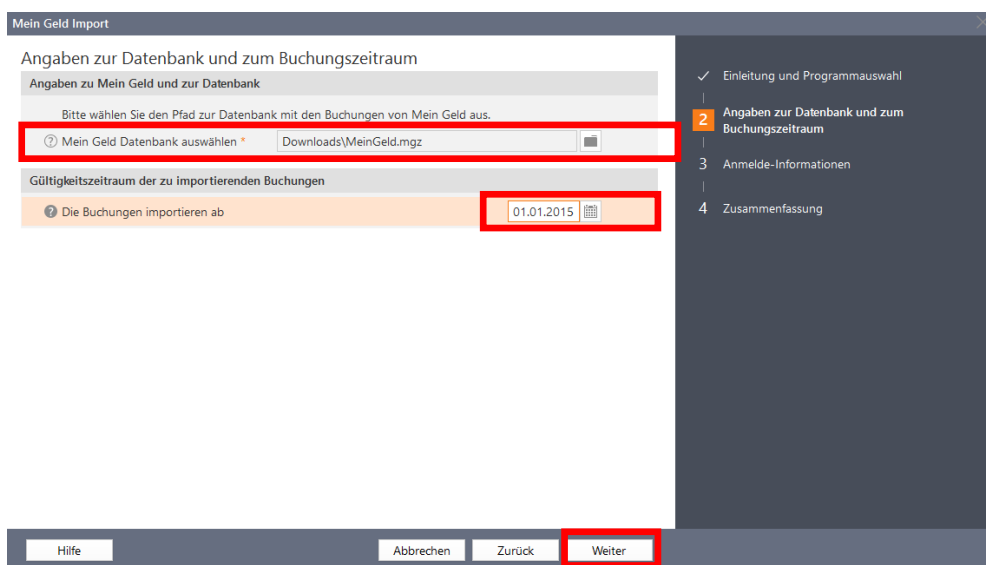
Mein Geld Import

Angaben zur Datenbank und zum Buchungszeitraum

Angaben zu Mein Geld und zur Datenbank

Bitte wählen Sie den Pfad zur Datenbank mit den Buchungen von Mein Geld aus.

Mein Geld Datenbank auswählen * Downloads\MeinGeld.mgz

Gültigkeitszeitraum der zu importierenden Buchungen

Die Buchungen importieren ab 01.01.2015

✓ Einleitung und Programmauswahl

2 Angaben zur Datenbank und zum Buchungszeitraum

3 Anmelde-Informationen

4 Zusammenfassung

Hilfe

Abbrechen

Zurück

Weiter